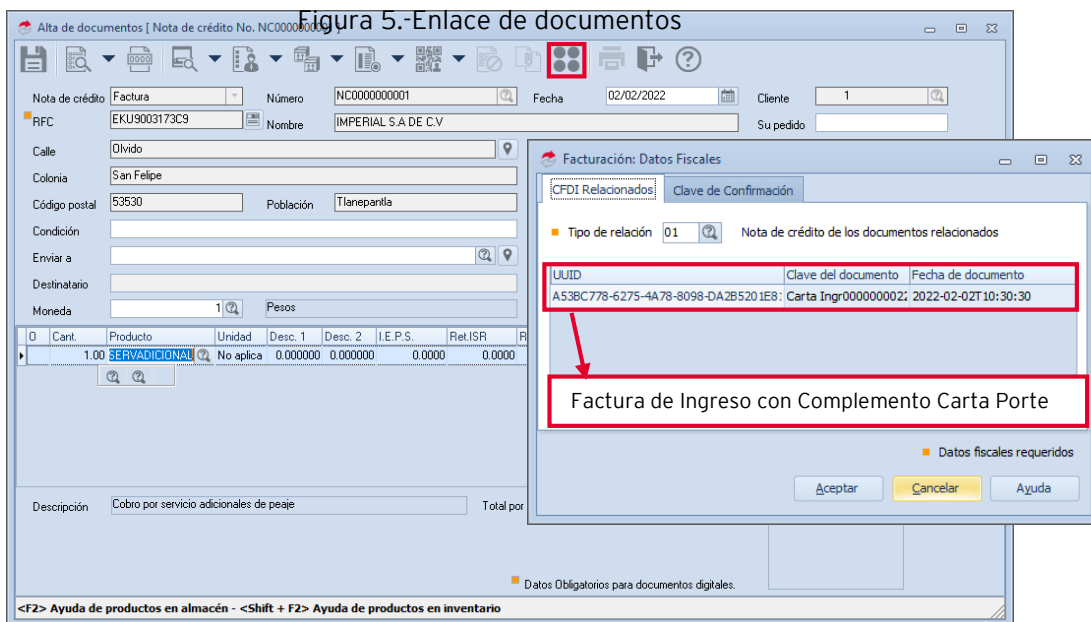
Figura 5.-Enlace de documentos

Alta de documentos [ Nota de crédito No. NC000000000 ]

Nota de crédito Factura
Número NC0000000001
Fecha 02/02/2022
Cliente 1
RFC EKU9003173C9
Nombre IMPERIAL S.A DE C.V
Su pedido
Calle Olvido
Colonia San Felipe
Código postal 53530
Población Tlanepantla
Condición
Enviar a
Destinatario
Moneda 1
Pesos

| O | Cant. | Producto | Unidad | Desc. 1 | Desc. 2 | I.E.P.S. | Ret.ISR | R |
|---|---|---|---|---|---|---|---|---|
| | 1.00 | SERVADICIONAL | No aplica | 0.000000 | 0.000000 | 0.0000 | 0.0000 | |

Descripción Cobro por servicio adicionales de peaje
Total por

Datos Obligatorios para documentos digitales.

<F2> Ayuda de productos en almacén - <Shift + F2> Ayuda de productos en inventario

Facturación: Datos Fiscales

CFDI Relacionados
Clave de Confirmación

Tipo de relación 01
Nota de crédito de los documentos relacionados

| UUID | Clave del documento | Fecha de documento |
|---|---|---|
| A53BC778-6275-4A78-8098-DA2B5201E8: | Carta Ingr000000002 | 2022-02-02T10:30:30 |

Factura de Ingreso con Complemento Carta Porte

Datos fiscales requeridos

Aceptar
Cancelar
Ayuda